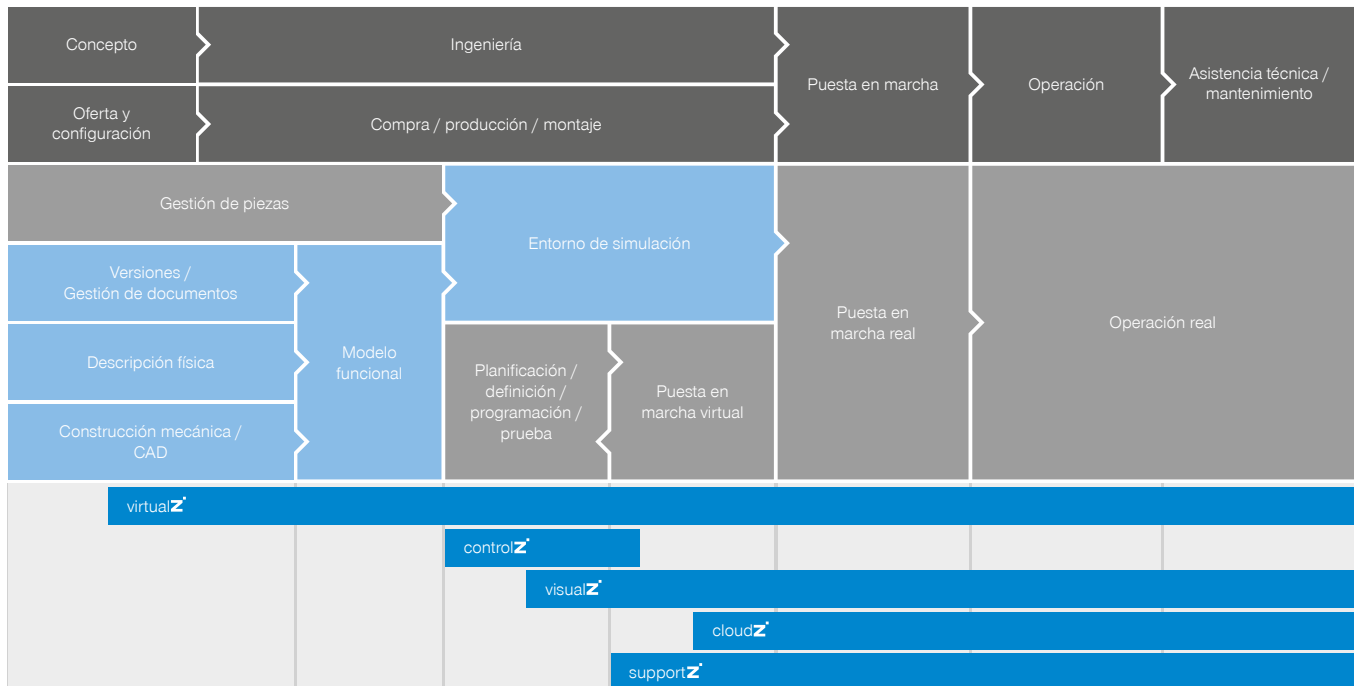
Concepto

Ingeniería

Oferta y configuración

Compra / producción / montaje

Puesta en marcha

Operación

Asistencia técnica / mantenimiento

Gestión de piezas

Entorno de simulación

Versiones / Gestión de documentos

Descripción física

Construcción mecánica / CAD

Modelo funcional

Planificación / definición / programación / prueba

Puesta en marcha virtual

Puesta en marcha real

Operación real

virtualZ

controlZ

visualZ

cloudZ

supportZ